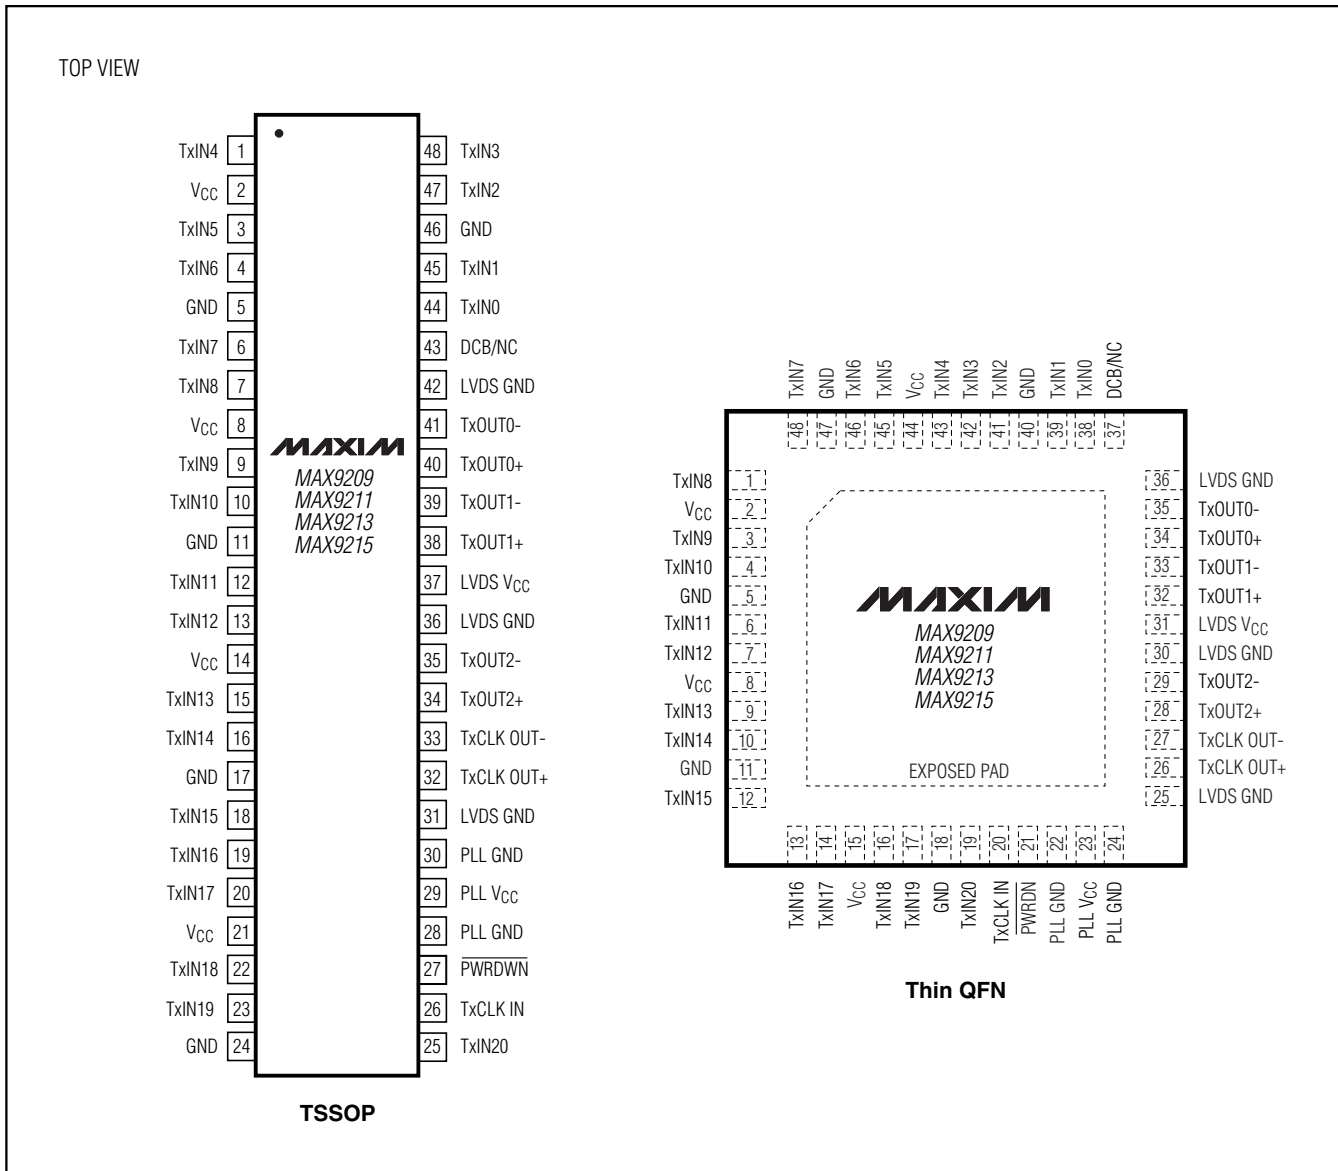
TOP VIEW

TxIN4 1
$V_{CC}$ 2
TxIN5 3
TxIN6 4
GND 5
TxIN7 6
TxIN8 7
$V_{CC}$ 8
TxIN9 9
TxIN10 10
GND 11
TxIN11 12
TxIN12 13
$V_{CC}$ 14
TxIN13 15
TxIN14 16
GND 17
TxIN15 18
TxIN16 19
TxIN17 20
$V_{CC}$ 21
TxIN18 22
TxIN19 23
GND 24

48 TxIN3
47 TxIN2
46 GND
45 TxIN1
44 TxIN0
43 DCB/NC
42 LVDS GND
41 TxOUT0-
40 TxOUT0+
39 TxOUT1-
38 TxOUT1+
37 LVDS $V_{CC}$
36 LVDS GND
35 TxOUT2-
34 TxOUT2+
33 TxCLK OUT-
32 TxCLK OUT+
31 LVDS GND
30 PLL GND
29 PLL $V_{CC}$
28 PLL GND
27 $\overline{PWRDWN}$
26 TxCLK IN
25 TxIN20

MAXIM
MAX9209
MAX9211
MAX9213
MAX9215

TSSOP

TxIN7 48
GND 47
TxIN6 46
TxIN5 45
$V_{CC}$ 44
TxIN4 43
TxIN3 42
TxIN2 41
GND 40
TxIN1 39
TxIN0 38
DCB/NC 37

TxIN8 1
$V_{CC}$ 2
TxIN9 3
TxIN10 4
GND 5
TxIN11 6
TxIN12 7
$V_{CC}$ 8
TxIN13 9
TxIN14 10
GND 11
TxIN15 12

36 LVDS GND
35 TxOUT0-
34 TxOUT0+
33 TxOUT1-
32 TxOUT1+
31 LVDS $V_{CC}$
30 LVDS GND
29 TxOUT2-
28 TxOUT2+
27 TxCLK OUT-
26 TxCLK OUT+
25 LVDS GND

MAXIM
MAX9209
MAX9211
MAX9213
MAX9215
EXPOSED PAD

13 TxIN16
14 TxIN17
15 $V_{CC}$
16 TxIN18
17 TxIN19
18 GND
19 TxIN20
20 TxCLK IN
21 $\overline{PWRDN}$
22 PLL GND
23 PLL $V_{CC}$
24 PLL GND

Thin QFN